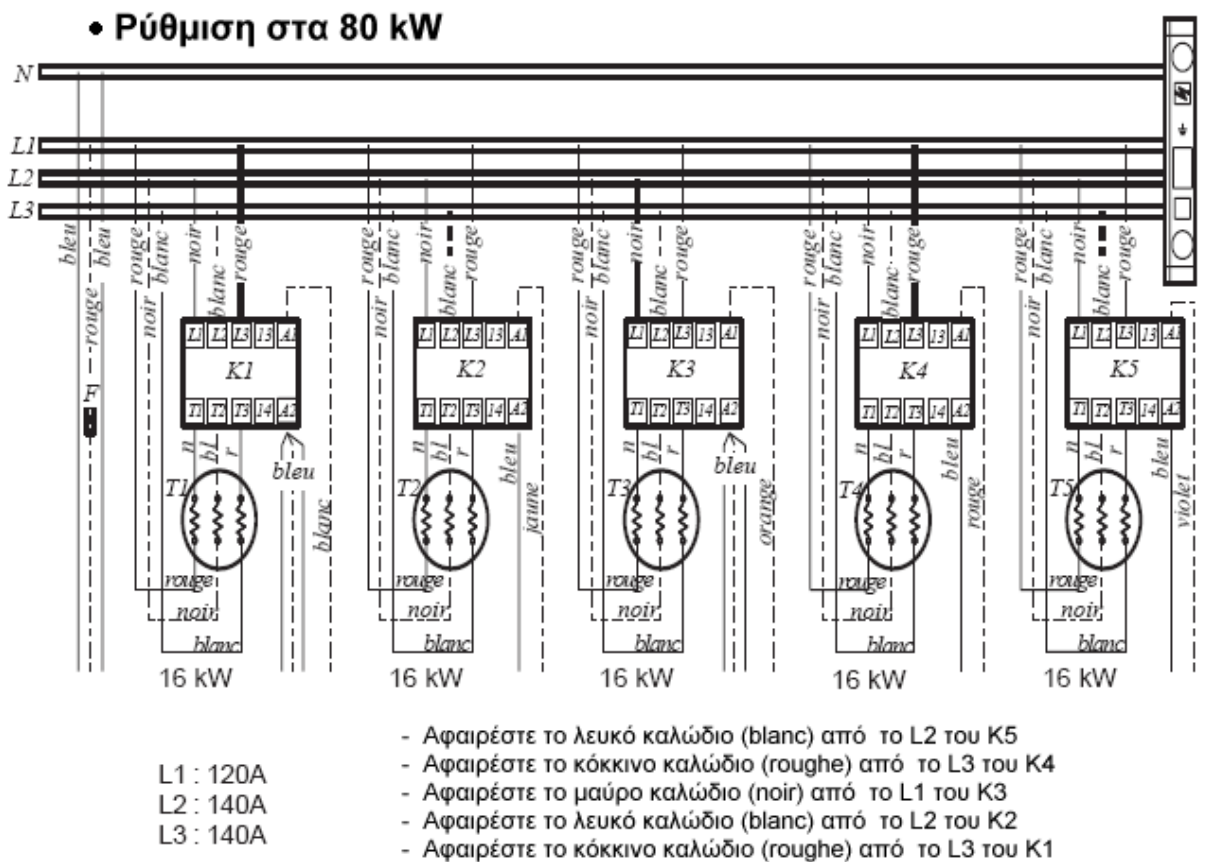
• Ρύθμιση στα 80 kW

N
L1
L2
L3

bleu rouge bleu
F

rouge noir blanc noir blanc rouge
K1
L1 L2 L3 13 A1
T1 T2 T3 14 A2
n bl r
bleu
T1
blanc
rouge
noir
blanc
16 kW

rouge noir blanc noir blanc rouge
K2
L1 L2 L3 13 A1
T1 T2 T3 14 A2
n bl r
bleu
T2
jaune
rouge
noir
blanc
16 kW

rouge noir blanc noir blanc rouge
K3
L1 L2 L3 13 A1
T1 T2 T3 14 A2
n bl r
bleu
T3
orange
rouge
noir
blanc
16 kW

rouge noir blanc noir blanc rouge
K4
L1 L2 L3 13 A1
T1 T2 T3 14 A2
n bl r
bleu
T4
rouge
rouge
noir
blanc
16 kW

rouge noir blanc noir blanc rouge
K5
L1 L2 L3 13 A1
T1 T2 T3 14 A2
n bl r
bleu
T5
violet
rouge
noir
blanc
16 kW

L1 : 120A
L2 : 140A
L3 : 140A

- Αφαιρέστε το λευκό καλώδιο (blanc) από το L2 του K5
- Αφαιρέστε το κόκκινο καλώδιο (roughe) από το L3 του K4
- Αφαιρέστε το μαύρο καλώδιο (noir) από το L1 του K3
- Αφαιρέστε το λευκό καλώδιο (blanc) από το L2 του K2
- Αφαιρέστε το κόκκινο καλώδιο (roughe) από το L3 του K1